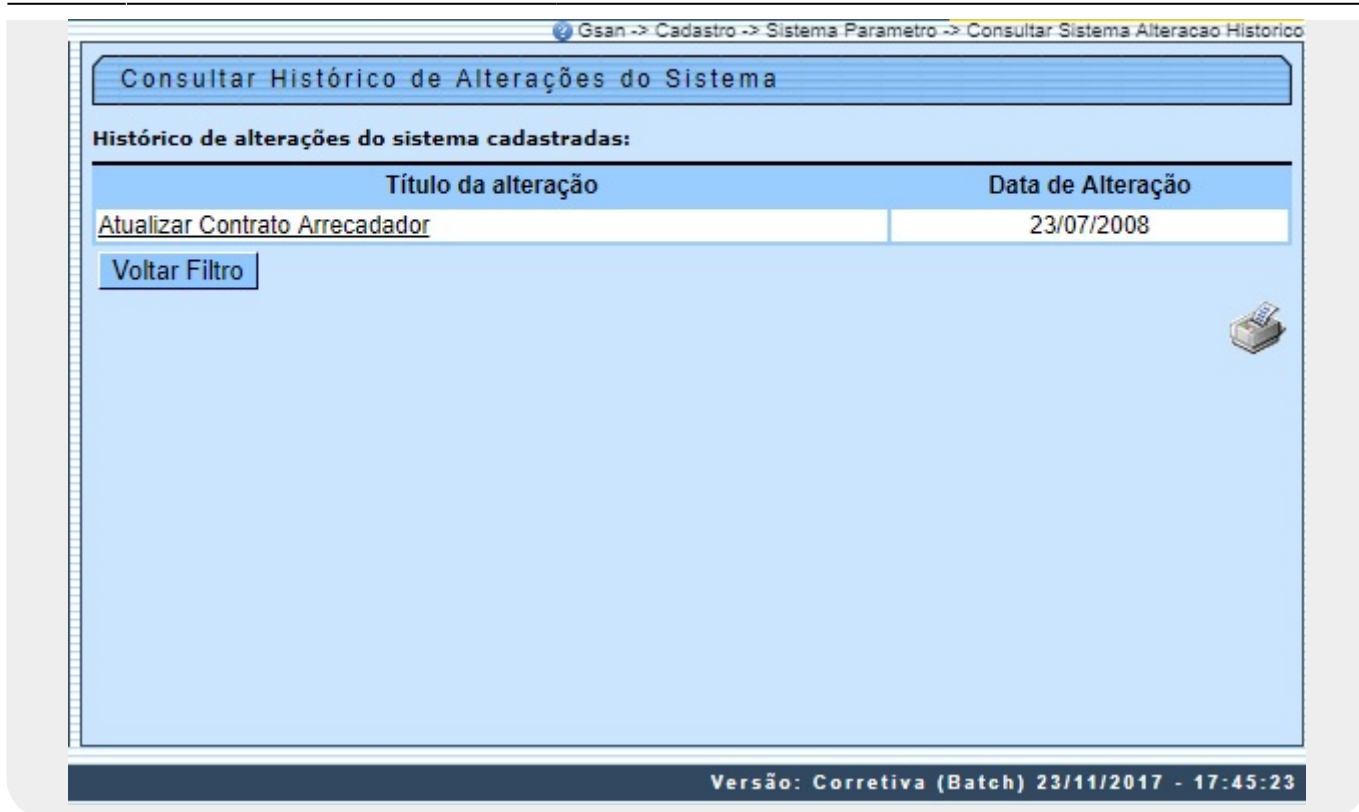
Gsan -> Cadastro -> Sistema Parametro -> Consultar Sistema Alteracao Historico

Consultar Histórico de Alterações do Sistema

Histórico de alterações do sistema cadastradas:

| Título da alteração | Data de Alteração |
|---|---|
| Atualizar Contrato Arrecadador | 23/07/2008 |

Voltar Filtro

Versão: Corretiva (Batch) 23/11/2017 - 17:45:23